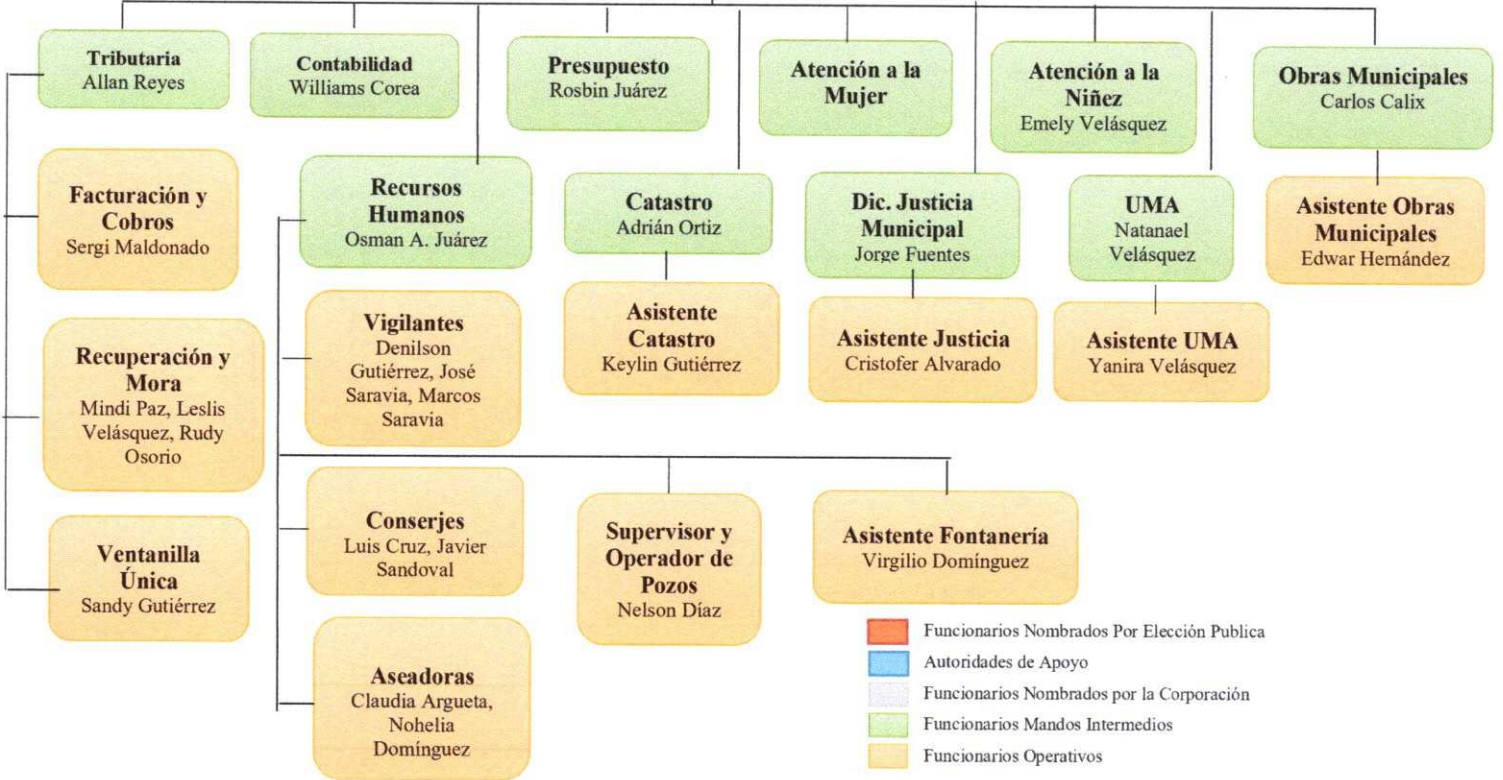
**Tributaria**
Allan Reyes

**Contabilidad**
Williams Corea

**Presupuesto**
Rosbin Juárez

**Atención a la Mujer**

**Atención a la Niñez**
Emely Velásquez

**Obras Municipales**
Carlos Calix

**Facturación y Cobros**
Sergi Maldonado

**Recursos Humanos**
Osman A. Juárez

**Catastro**
Adrián Ortiz

**Dic. Justicia Municipal**
Jorge Fuentes

**UMA**
Natanael Velásquez

**Asistente Obras Municipales**
Edwar Hernández

**Vigilantes**
Denilson Gutiérrez, José Saravia, Marcos Saravia

**Asistente Catastro**
Keylin Gutiérrez

**Asistente Justicia**
Cristofer Alvarado

**Asistente UMA**
Yanira Velásquez

**Recuperación y Mora**
Mindi Paz, Leslis Velásquez, Rudy Osorio

**Conserjes**
Luis Cruz, Javier Sandoval

**Supervisor y Operador de Pozos**
Nelson Díaz

**Asistente Fontanería**
Virgilio Domínguez

**Ventanilla Única**
Sandy Gutiérrez

**Aseadoras**
Claudia Argueta, Nohelia Domínguez

Funcionarios Nombrados Por Elección Publica
Autoridades de Apoyo
Funcionarios Nombrados por la Corporación
Funcionarios Mandos Intermedios
Funcionarios Operativos